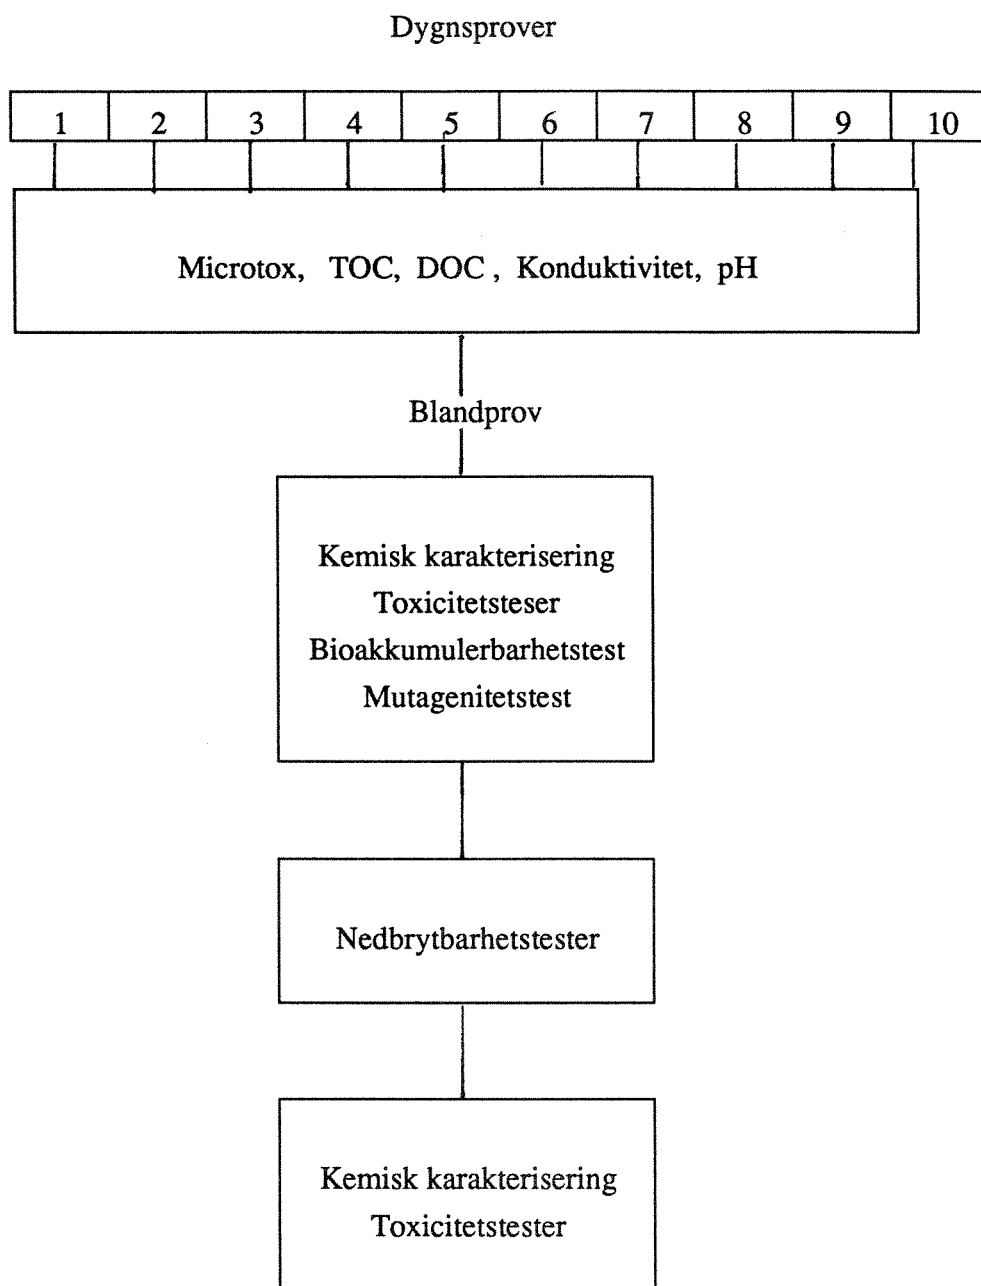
Dygnsprover

1 2 3 4 5 6 7 8 9 10

Microtox, TOC, DOC , Konduktivitet, pH

Blandprov

Kemisk karakterisering
Toxicitetsteser
Bioakkumulerbarhetstest
Mutagenitetstest

Nedbrytbarhetstester

Kemisk karakterisering
Toxicitetstester